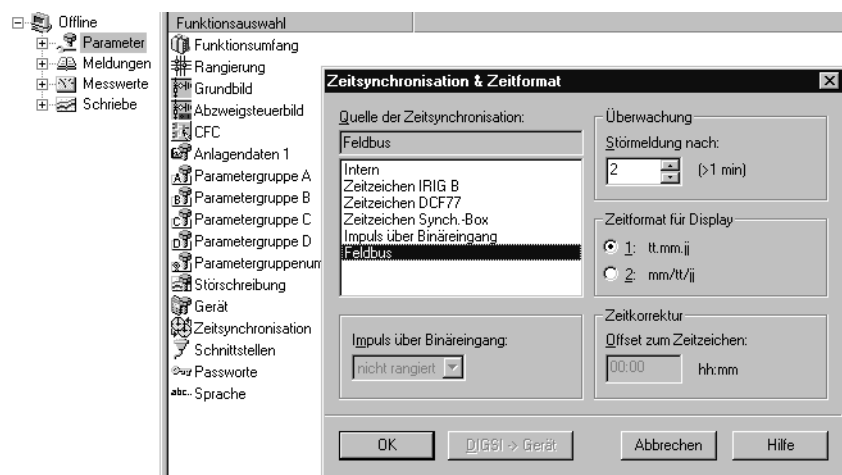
Offline
Parameter
Meldungen
Messwerte
Schriebe

Funktionsauswahl
Funktionsumfang
Rangierung
Grundbild
Abzweigsteuerbild
CFC
Anlagendaten 1
Parametergruppe A
Parametergruppe B
Parametergruppe C
Parametergruppe D
Parametergruppenum
Störschreibung
Gerät
Zeitsynchronisation
Schnittstellen
Passworte
Sprache

Zeitsynchronisation & Zeitformat

Quelle der Zeitsynchronisation:
Feldbus
Intern
Zeitzeichen IRIG B
Zeitzeichen DCF77
Zeitzeichen Synch.-Box
Impuls über Binäreingang
Feldbus

Impuls über Binäreingang:
nicht rangiert

Überwachung
Störmeldung nach:
2
(>1 min)

Zeitformat für Display
1: tt.mm.jj
2: mm/tt/jj

Zeitkorrektur
Offset zum Zeitzeichen:
00:00
hh:mm

OK
DIGSI -> Gerät
Abbrechen
Hilfe